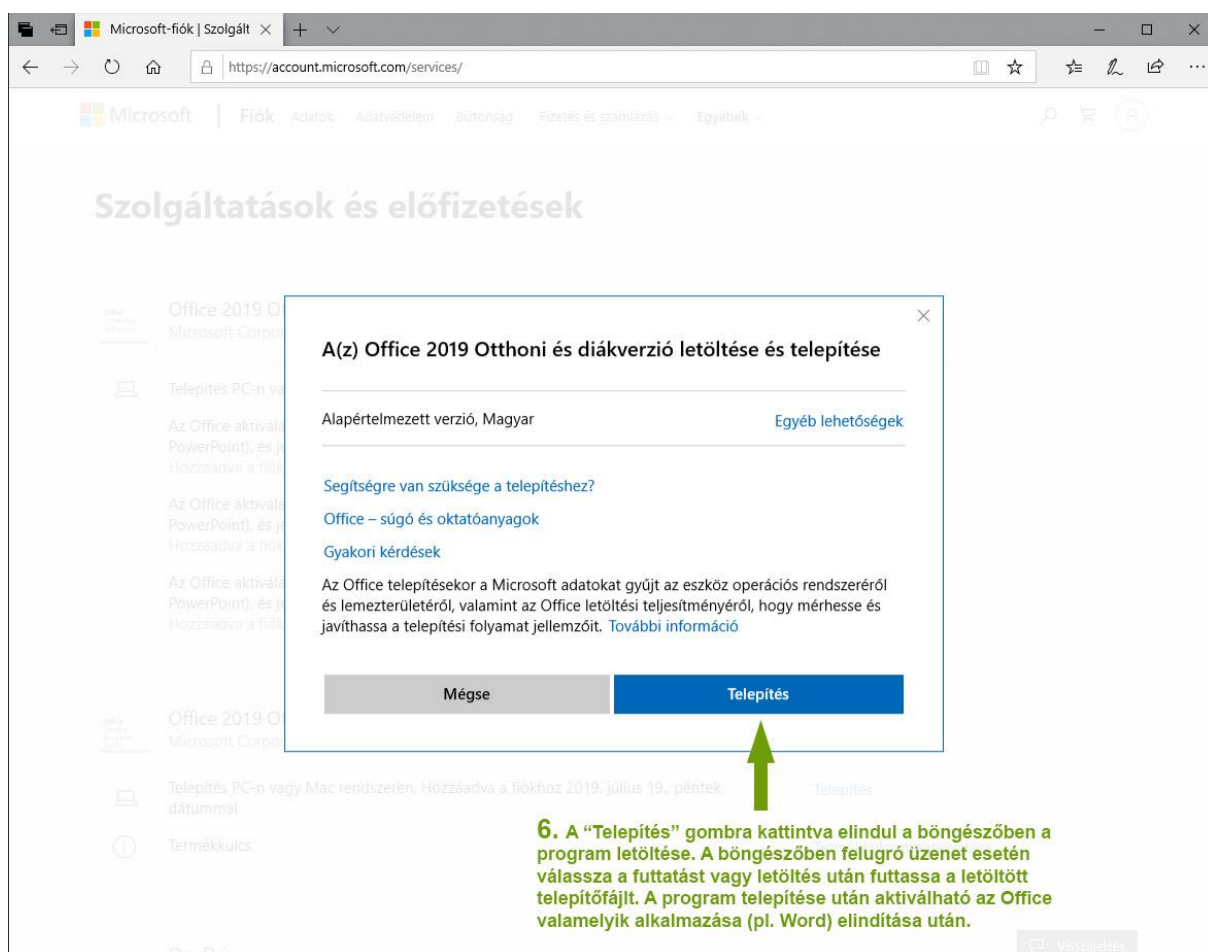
Microsoft-fiók | Szolgált

https://account.microsoft.com/services/

Microsoft | Fiók Adatok Adatvédelem Biztonság Fizetés és számlázás Egyebek

Szolgáltatások és előfizetések

Office 2019 O
Microsoft Corpo

Telepítés PC-n va

Az Office aktiválá
PowerPoint), és j
Hozzáadva a fiók

Az Office aktiválá
PowerPoint), és j
Hozzáadva a fiók

Az Office aktiválá
PowerPoint), és j
Hozzáadva a fiók

A(z) Office 2019 Otthoni és diákverzió letöltése és telepítése

Alapértelmezett verzió, Magyar

Egyéb lehetőségek

Segítségre van szüksége a telepítéshez?

Office – súgó és oktatóanyagok

Gyakori kérdések

Az Office telepítésekor a Microsoft adatokat gyűjt az eszköz operációs rendszeréről és lemezterületéről, valamint az Office letöltési teljesítményéről, hogy mérhesse és javíthassa a telepítési folyamat jellemzőit. További információ

Mégse

Telepítés

Office 2019 O
Microsoft Corpo

Telepítés PC-n vagy Mac rendszeren. Hozzáadva a fiókhoz 2019. július 19., péntek dátummal

Telepítés

Termékkulcs

6. A "Telepítés" gombra kattintva elindul a böngészőben a program letöltése. A böngészőben felugró üzenet esetén válassza a futtatást vagy letöltés után futtassa a letöltött telepítőfájlt. A program telepítése után aktiválható az Office valamelyik alkalmazása (pl. Word) elindítása után.

Visszajelzés